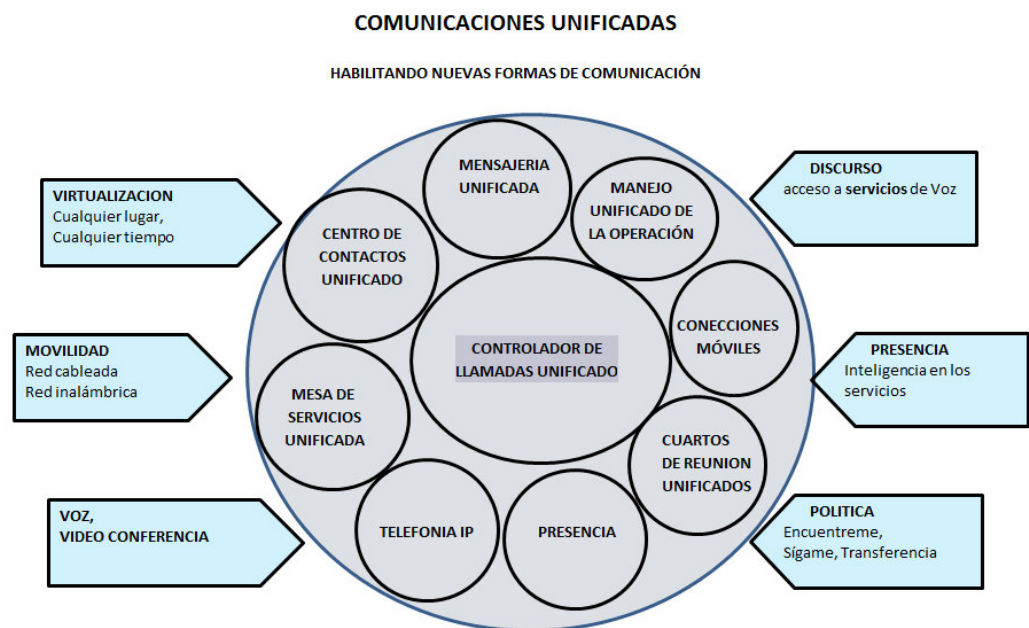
COMUNICACIONES UNIFICADAS

HABILITANDO NUEVAS FORMAS DE COMUNICACIÓN

VIRTUALIZACION
Cualquier lugar,
Cualquier tiempo

MOVILIDAD
Red cableada
Red inalámbrica

VOZ,
VIDEO CONFERENCIA

MENSAJERIA UNIFICADA

MANEJO UNIFICADO DE LA OPERACIÓN

CENTRO DE CONTACTOS UNIFICADO

CONTROLADOR DE LLAMADAS UNIFICADO

CONECCIONES MÓVILES

MESA DE SERVICIOS UNIFICADA

CUARTOS DE REUNION UNIFICADOS

TELEFONIA IP

PRESENCIA

DISCURSO
acceso a servicios de Voz

PRESENCIA
Inteligencia en los servicios

POLITICA
Encuentreme,
Sígame, Transferencia